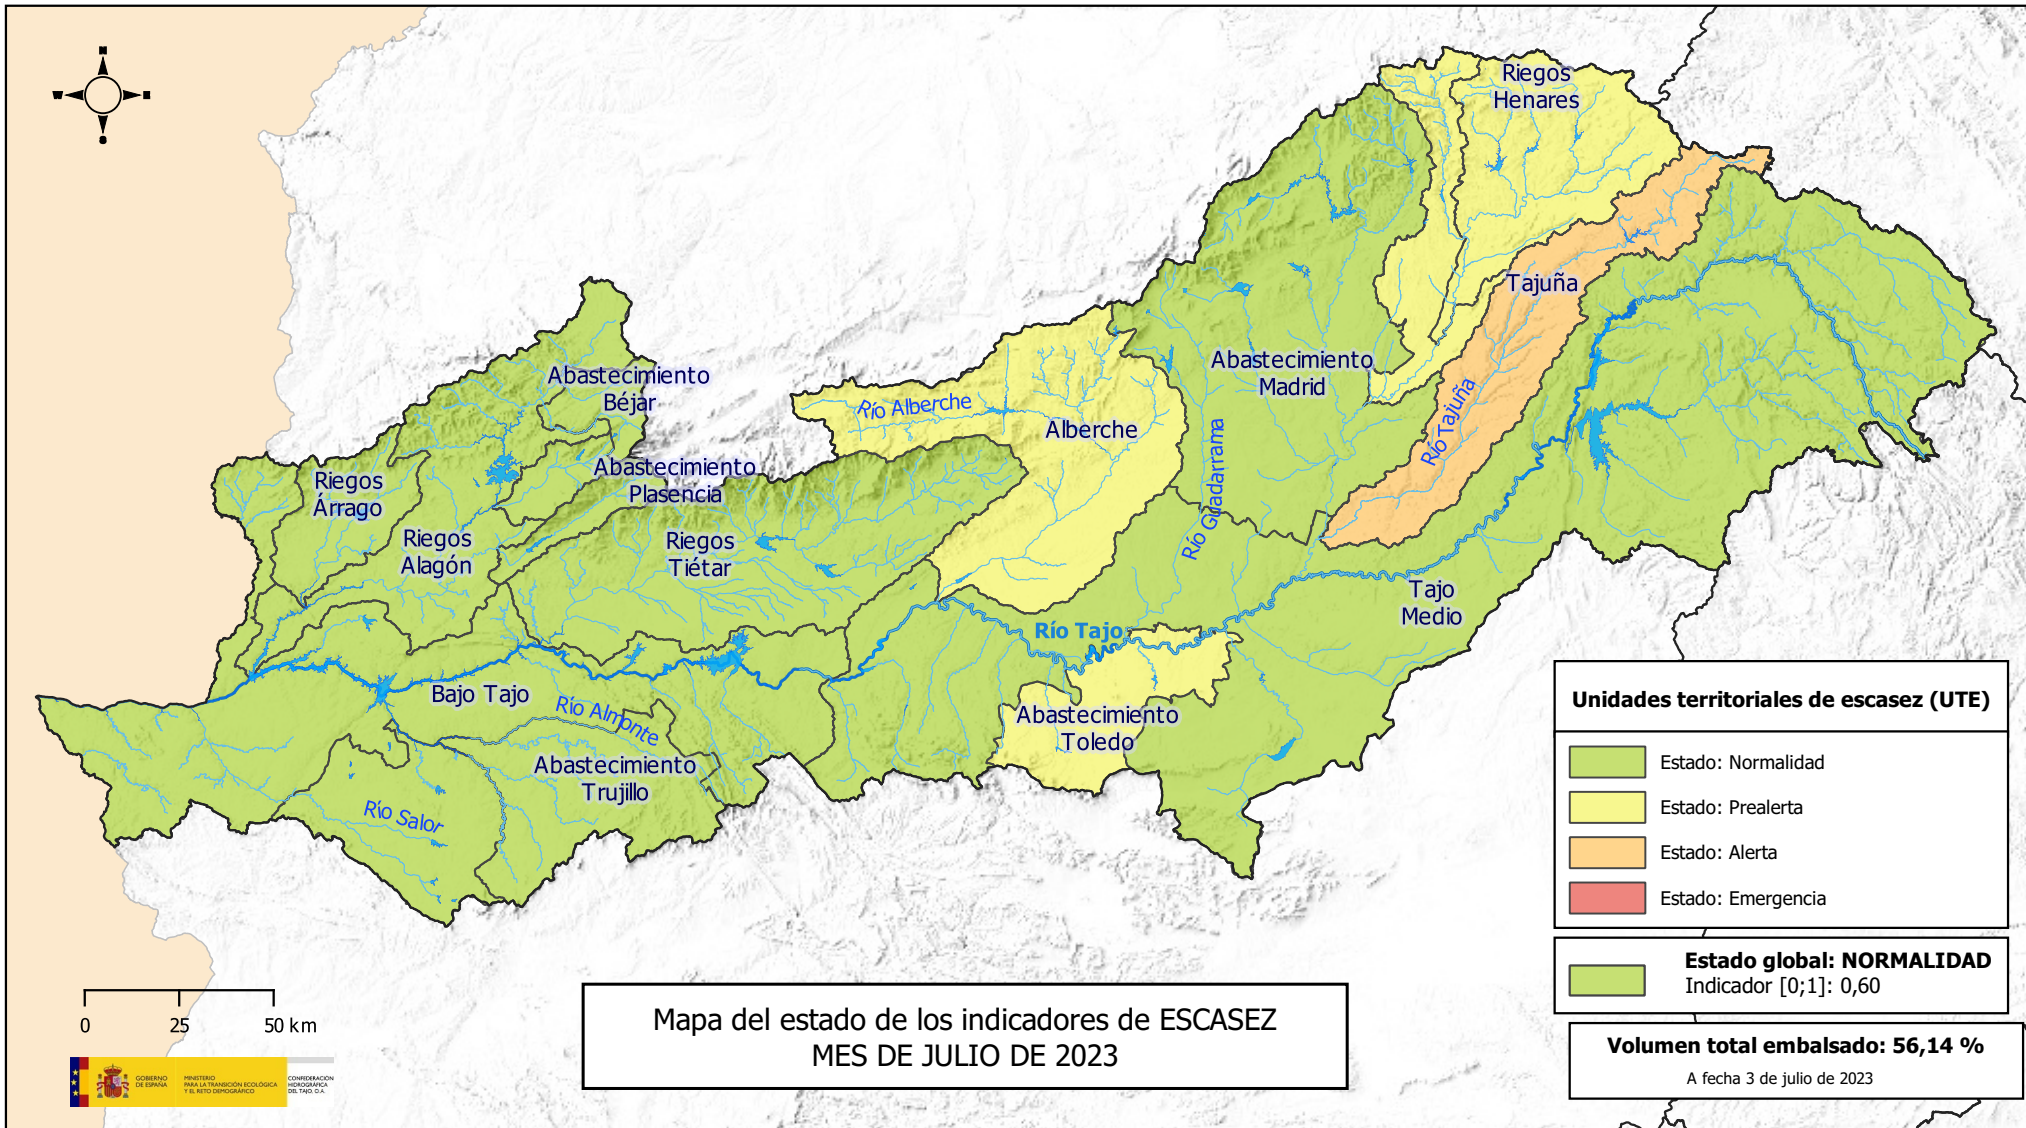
Riegos Henares

Tajuña

Abastecimiento Béjar

Río Alberche

Alberche

Abastecimiento Madrid

Río Tajuña

Riegos Árrago

Abastecimiento Plasencia

Río Guadarrama

Riegos Alagón

Riegos Tiétar

Tajo Medio

Río Tajo

Bajo Tajo

Río Almonte

Abastecimiento Toledo

Abastecimiento Trujillo

Río Salor

Unidades territoriales de escasez (UTE)

Estado: Normalidad

Estado: Prealerta

Estado: Alerta

Estado: Emergencia

Estado global: NORMALIDAD
Indicador [0;1]: 0,60

Volumen total embalsado: 56,14 %
A fecha 3 de julio de 2023

0 25 50 km

GOBIERNO DE ESPAÑA MINISTERIO PARA LA TRANSICIÓN ECOLÓGICA Y EL RETO DEMOGRÁFICO CONFEDERACIÓN HIDROGRÁFICA DEL TAJO, O.A.

Mapa del estado de los indicadores de ESCASEZ
MES DE JULIO DE 2023